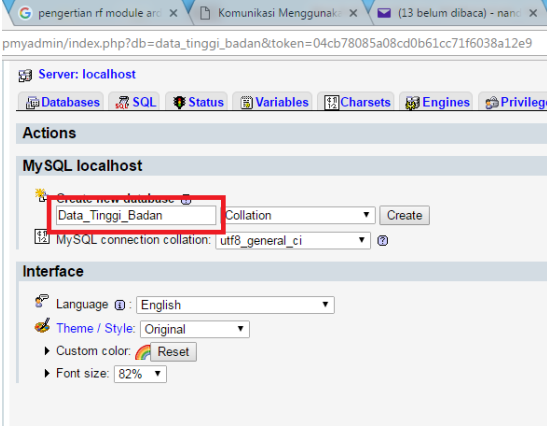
pengertian rf module ar ×
Komunikasi Menggunaka ×
(13 belum dibaca) - nand ×

pmyadmin/index.php?db=data_tinggi_badan&token=04cb78085a08cd0b61cc71f6038a12e9

Server: localhost

Databases SQL Status Variables Charsets Engines Privilege

Actions

MySQL localhost

Create new database
Data_Tinggi_Badan
Collation
Create
MySQL connection collation: utf8_general_ci

Interface

Language : English
Theme / Style: Original
Custom color: Reset
Font size: 82%